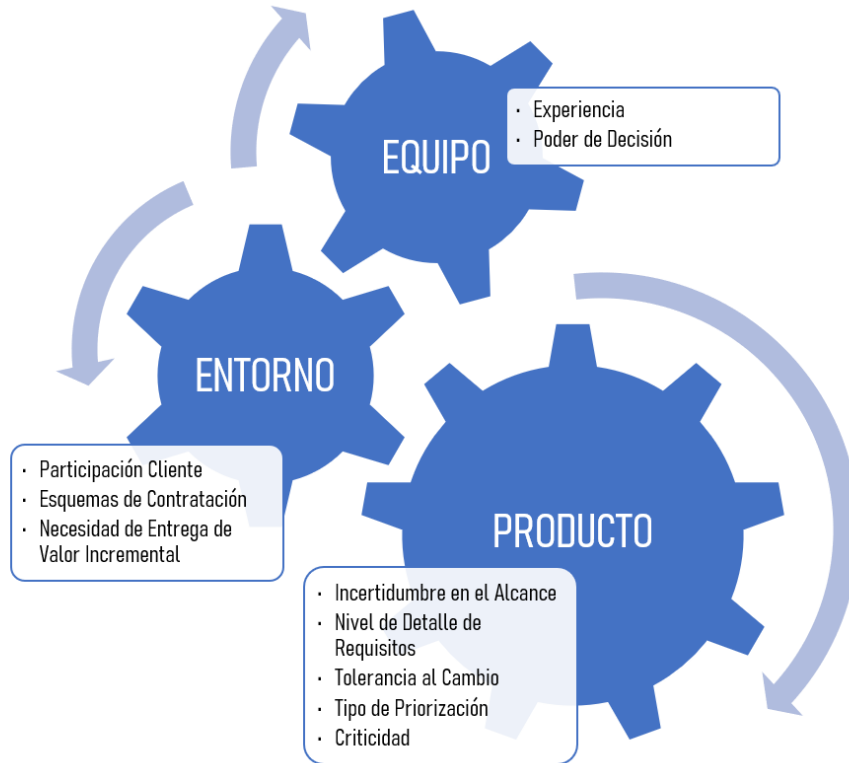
EQUIPO

- Experiencia
- Poder de Decisión

ENTORNO

- Participación Cliente
- Esquemas de Contratación
- Necesidad de Entrega de Valor Incremental

PRODUCTO

- Incertidumbre en el Alcance
- Nivel de Detalle de Requisitos
- Tolerancia al Cambio
- Tipo de Priorización
- Criticidad